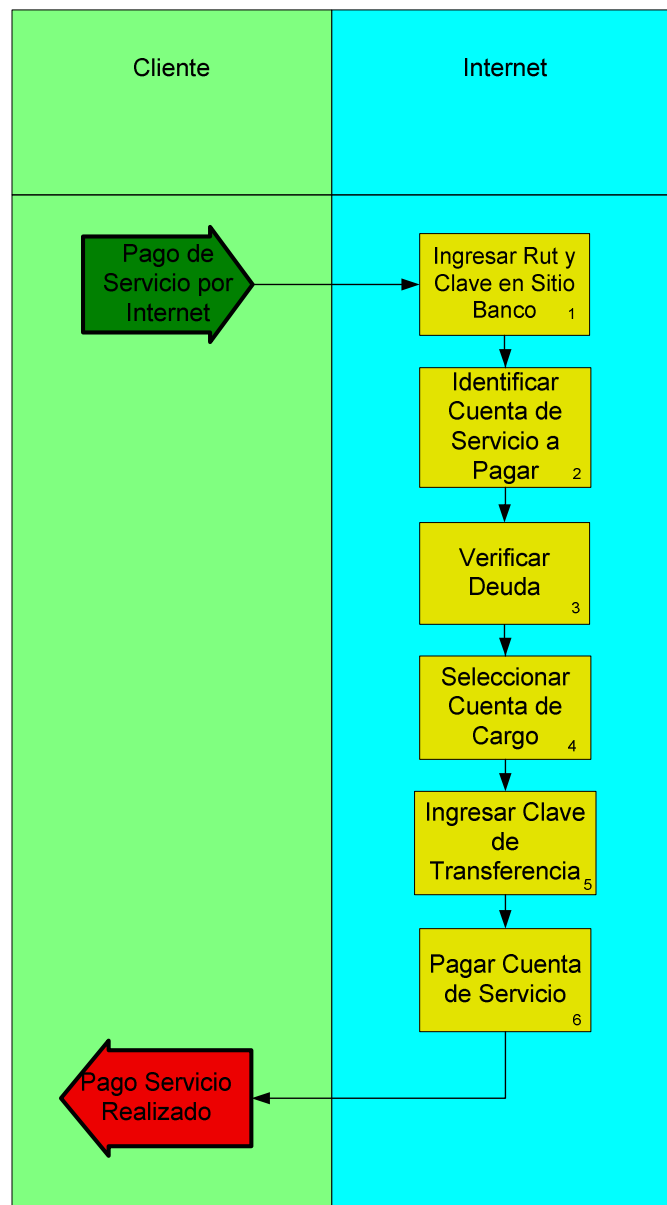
Cliente

Internet

Pago de Servicio por Internet

Ingresar Rut y Clave en Sitio Banco 1

Identificar Cuenta de Servicio a Pagar 2

Verificar Deuda 3

Seleccionar Cuenta de Cargo 4

Ingresar Clave de Transferencia 5

Pagar Cuenta de Servicio 6

Pago Servicio Realizado